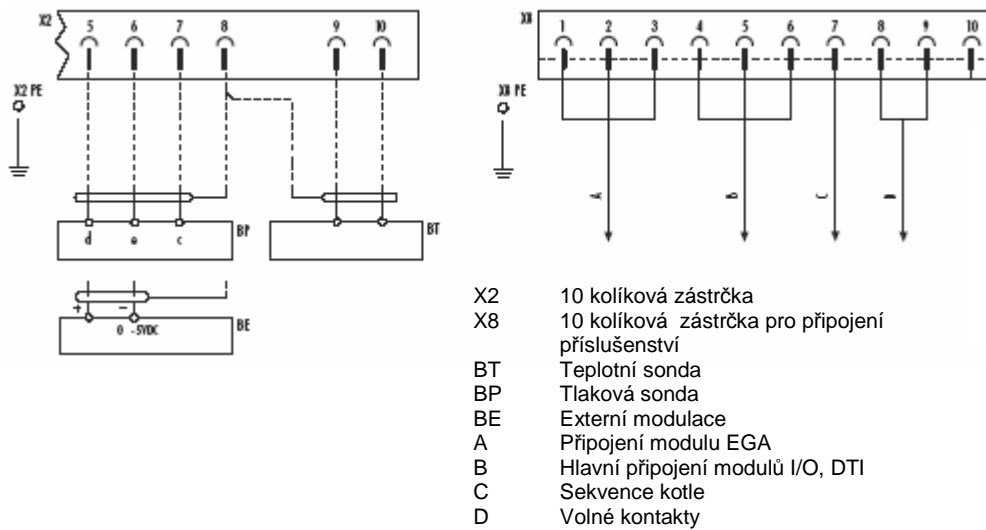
X2

5 6 7 8 9 10

X2 PE

d e c

BP

BT

+ −

0 - 5VDC

BE

X8

1 2 3 4 5 6 7 8 9 10

X8 PE

A

B

C

D

X2 10 kolíková zástrčka
X8 10 kolíková zástrčka pro připojení příslušenství
BT Teplotní sonda
BP Tlaková sonda
BE Externí modulace
A Připojení modulu EGA
B Hlavní připojení modulů I/O, DTI
C Sekvence kotle
D Volné kontakty